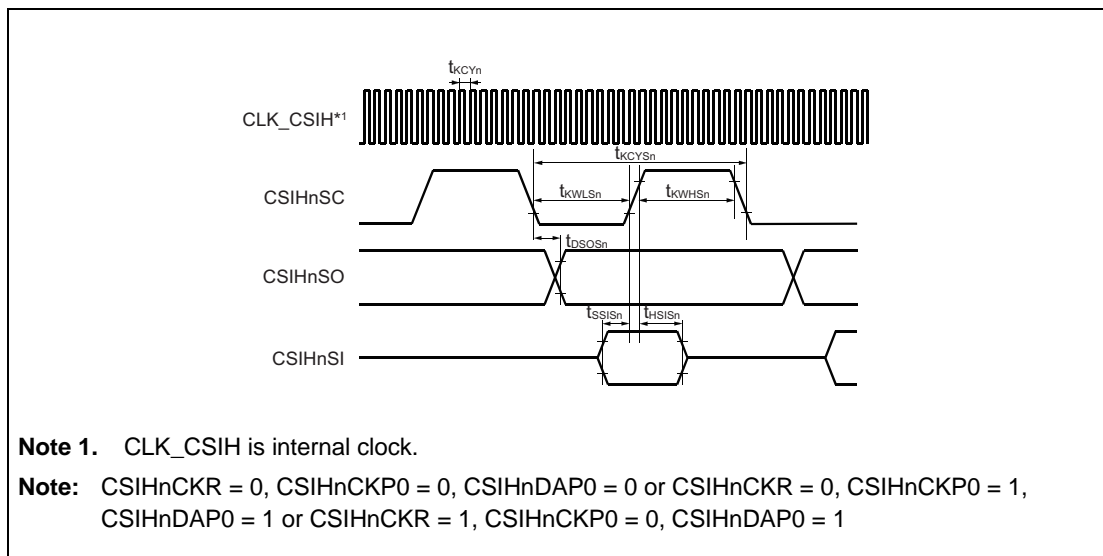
$t_{KCYn}$

CLK_CSIH*1

$t_{KCYSn}$

CSIHnSC

$t_{KWLSn}$

$t_{KWHSn}$

$t_{DSOSn}$

CSIHnSO

$t_{SSISn}$

$t_{HSISn}$

CSIHnSI

**Note 1.** CLK_CSIH is internal clock.

**Note:** CSIHnCKR = 0, CSIHnCKP0 = 0, CSIHnDAP0 = 0 or CSIHnCKR = 0, CSIHnCKP0 = 1, CSIHnDAP0 = 1 or CSIHnCKR = 1, CSIHnCKP0 = 0, CSIHnDAP0 = 1